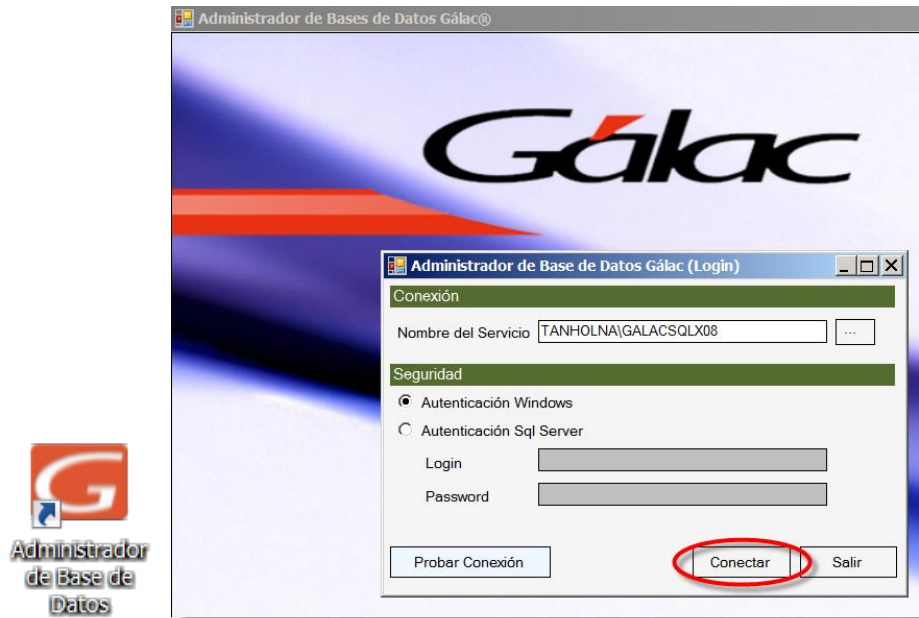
Administrador de Bases de Datos Gálac®

Gálac

Administrador de Base de Datos Gálac (Login)

Conexión

Nombre del Servicio TANHOLNA\GALACSQLX08 ...

Seguridad

Autenticación Windows

Autenticación Sql Server

Login

Password

Probar Conexión

Conectar

Salir

Administrador de Base de Datos